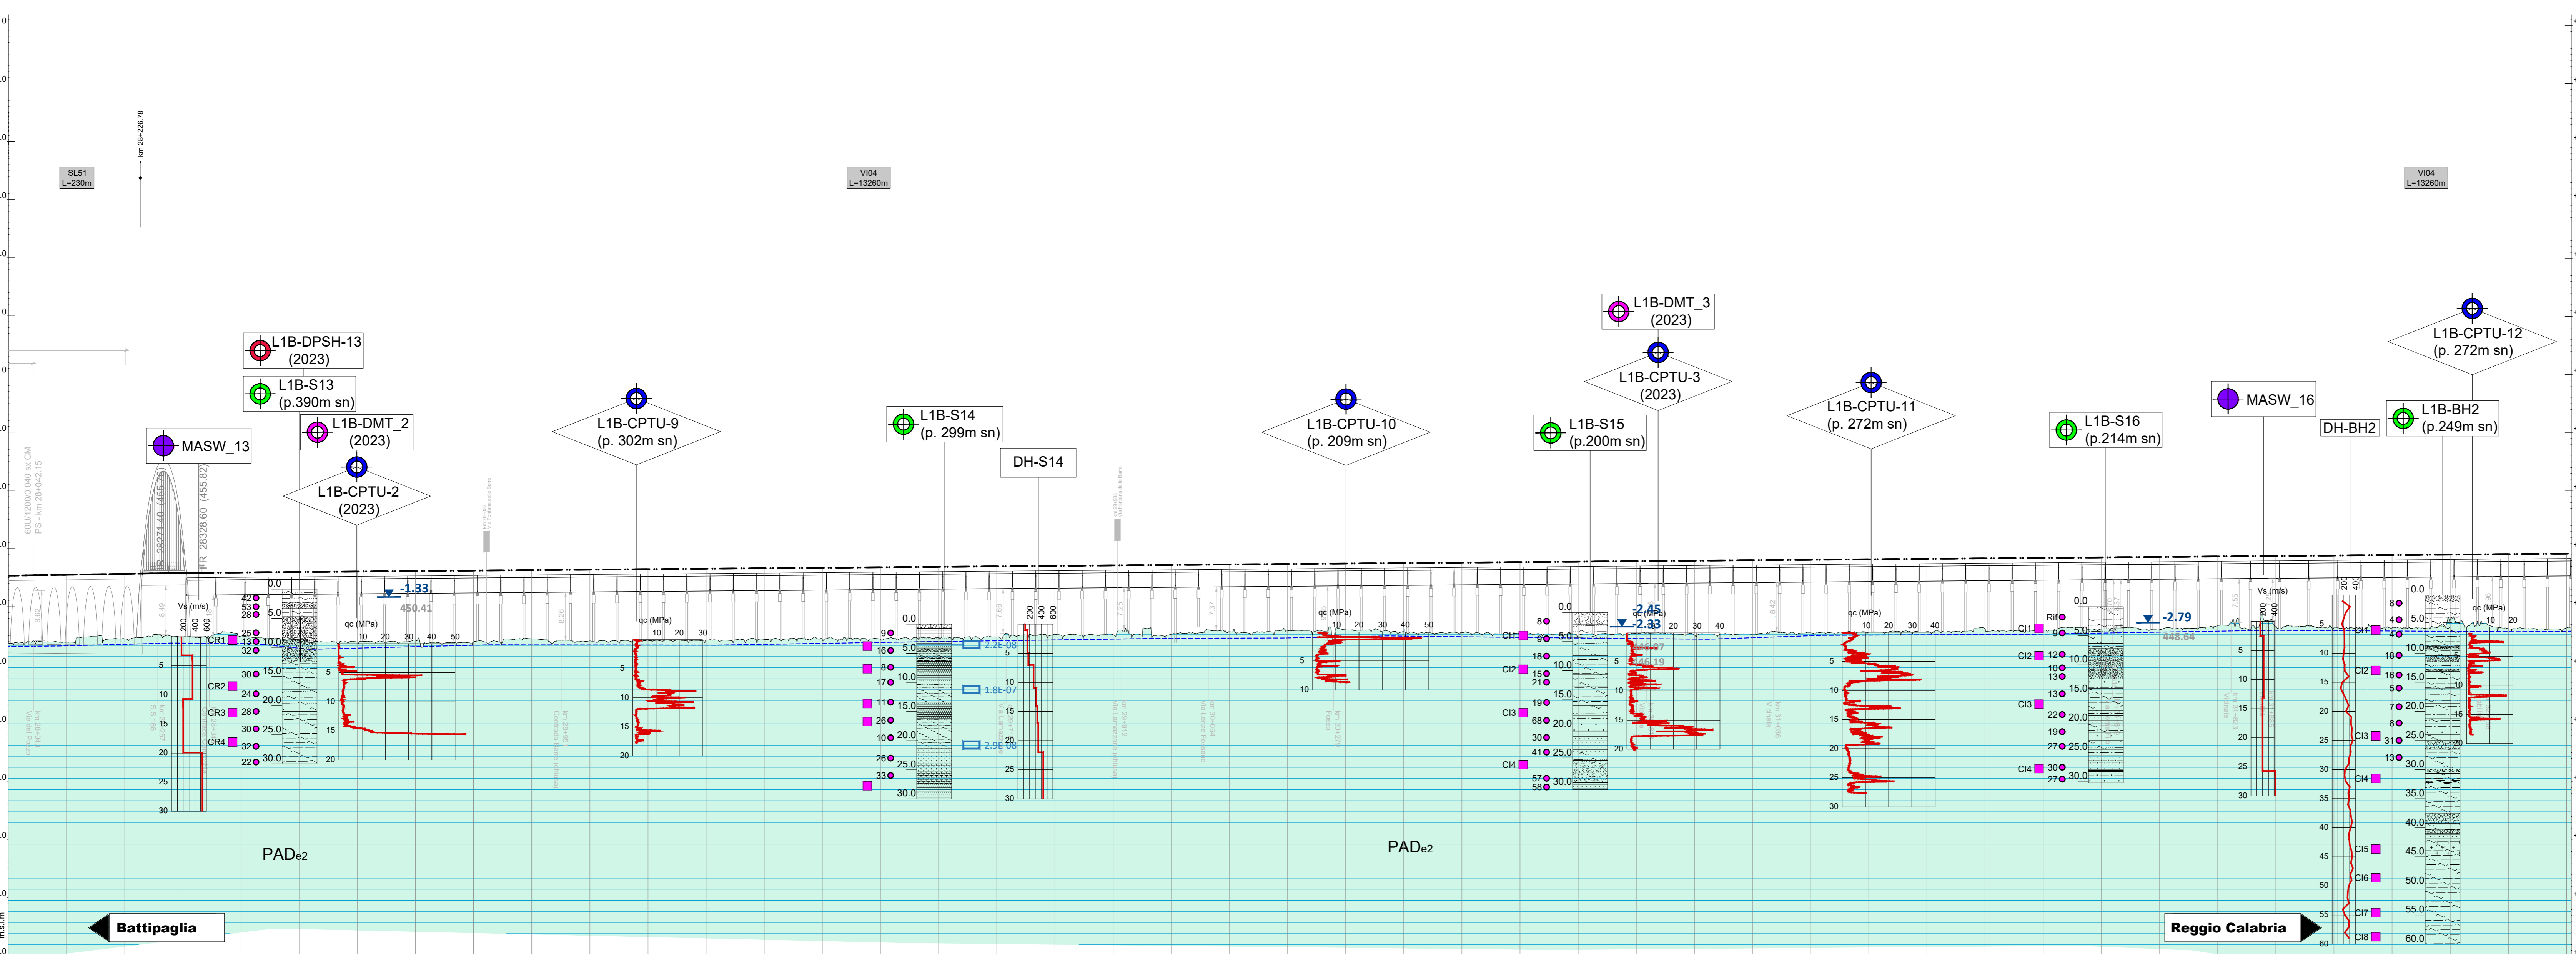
SL51
L=230m

km 28+226.78

VI04
L=13260m

VI04
L=13260m

L1B-DPSH-13
(2023)

L1B-S13
(p.390m sn)

L1B-DMT_2
(2023)

L1B-CPTU-2
(2023)

MASW_13

L1B-CPTU-9
(p. 302m sn)

L1B-S14
(p. 299m sn)

DH-S14

L1B-CPTU-10
(p. 209m sn)

L1B-DMT_3
(2023)

L1B-CPTU-3
(2023)

L1B-S15
(p.200m sn)

L1B-CPTU-11
(p. 272m sn)

L1B-S16
(p.214m sn)

MASW_16

DH-BH2

L1B-CPTU-12
(p. 272m sn)

L1B-BH2
(p.249m sn)

-1.33
450.41

-2.45
-2.33

-2.79
448.64

Vs (m/s)
200 400 600

qc (MPa)
10 20 30 40 50

CR1
CR2
CR3
CR4

CI1
CI2
CI3
CI4

CI5
CI6
CI7
CI8

2.2E-08
1.8E-07
2.9E-08

PADe2

PADe2

Battipaglia

Reggio Calabria